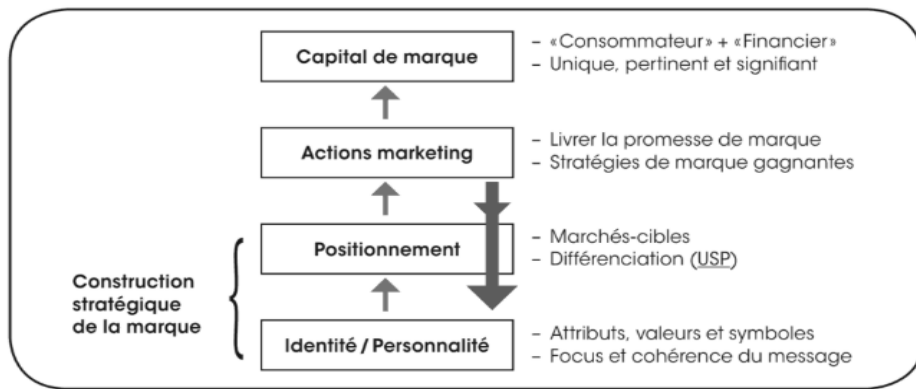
Capital de marque

- «Consommateur» + «Financier»
- Unique, pertinent et signifiant

Actions marketing

- Livrer la promesse de marque
- Stratégies de marque gagnantes

Positionnement

- Marchés-cibles
- Différenciation (USP)

Construction stratégique de la marque

Identité / Personnalité

- Attributs, valeurs et symboles
- Focus et cohérence du message